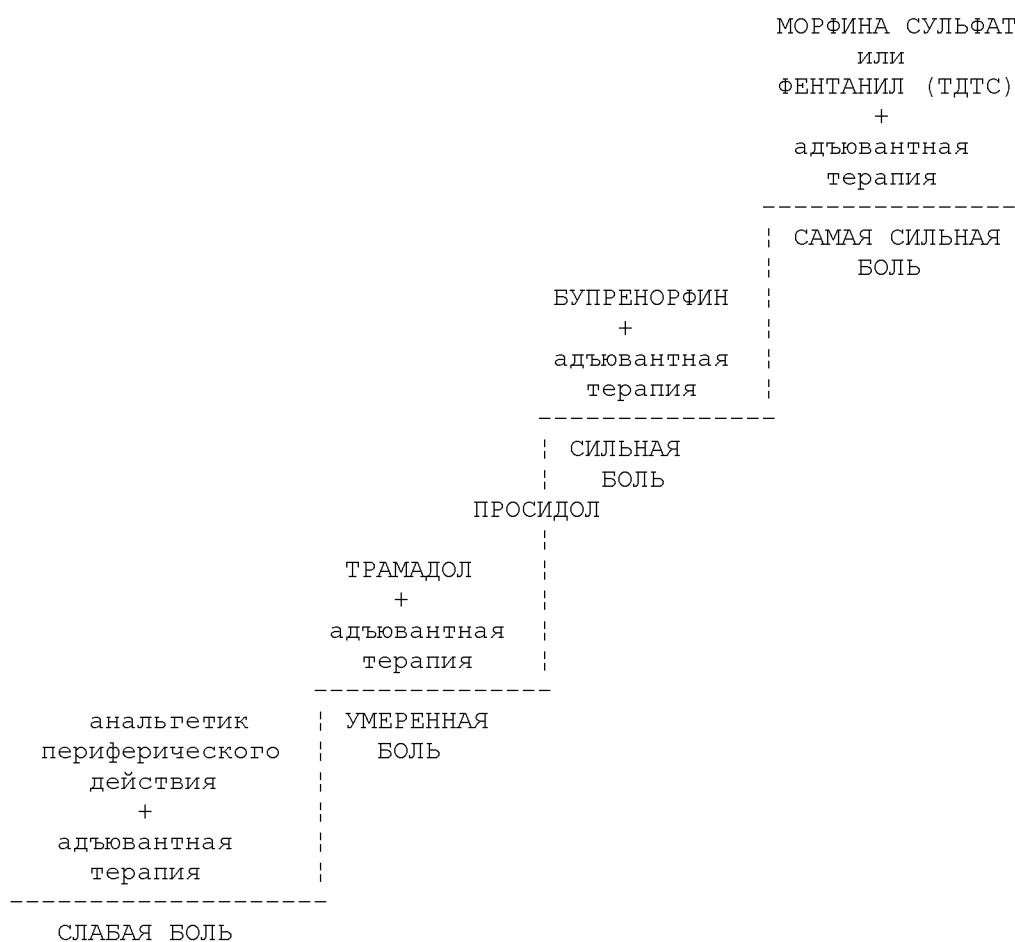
МОРФИНА СУЛЬФАТ
или
ФЕНТАНИЛ (ТДТС)
+
адъювантная
терапия

САМАЯ СИЛЬНАЯ БОЛЬ

БУПРЕНОРФИН
+
адъювантная
терапия

СИЛЬНАЯ БОЛЬ

ПРОСИДОЛ

ТРАМАДОЛ
+
адъювантная
терапия

УМЕРЕННАЯ БОЛЬ

анальгетик
периферического
действия
+
адъювантная
терапия

СЛАБАЯ БОЛЬ